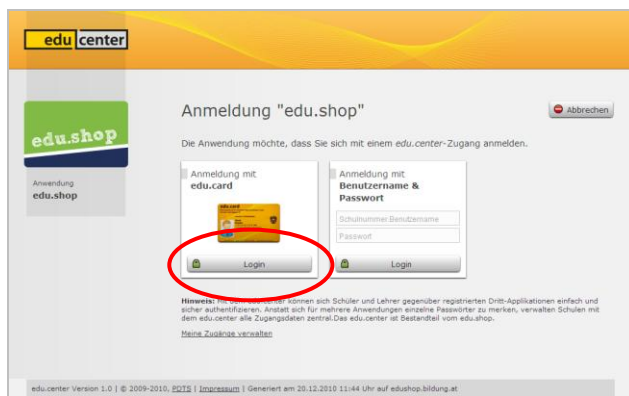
edu center

edu.shop

Anwendung
edu.shop

Anmeldung "edu.shop"

Abbrechen

Die Anwendung möchte, dass Sie sich mit einem edu.center-Zugang anmelden.

Anmeldung mit
edu.card

edu.card

Login

Anmeldung mit
Benutzername & Passwort

Schulnummer.Benutzername

Passwort

Login

Hinweis: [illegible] können sich Schüler und Lehrer gegenüber registrierten Dritt-Applikationen einfach und sicher authentifizieren. Anstatt sich für mehrere Anwendungen einzelne Passwörter zu merken, verwalten Schulen mit dem edu.center alle Zugangsdaten zentral. Das edu.center ist Bestandteil vom edu.shop.

Meine Zugänge verwalten

edu.center Version 1.0 | © 2009-2010, PDTS | Impressum | Generiert am 20.12.2010 11:44 Uhr auf edushop.bildung.at